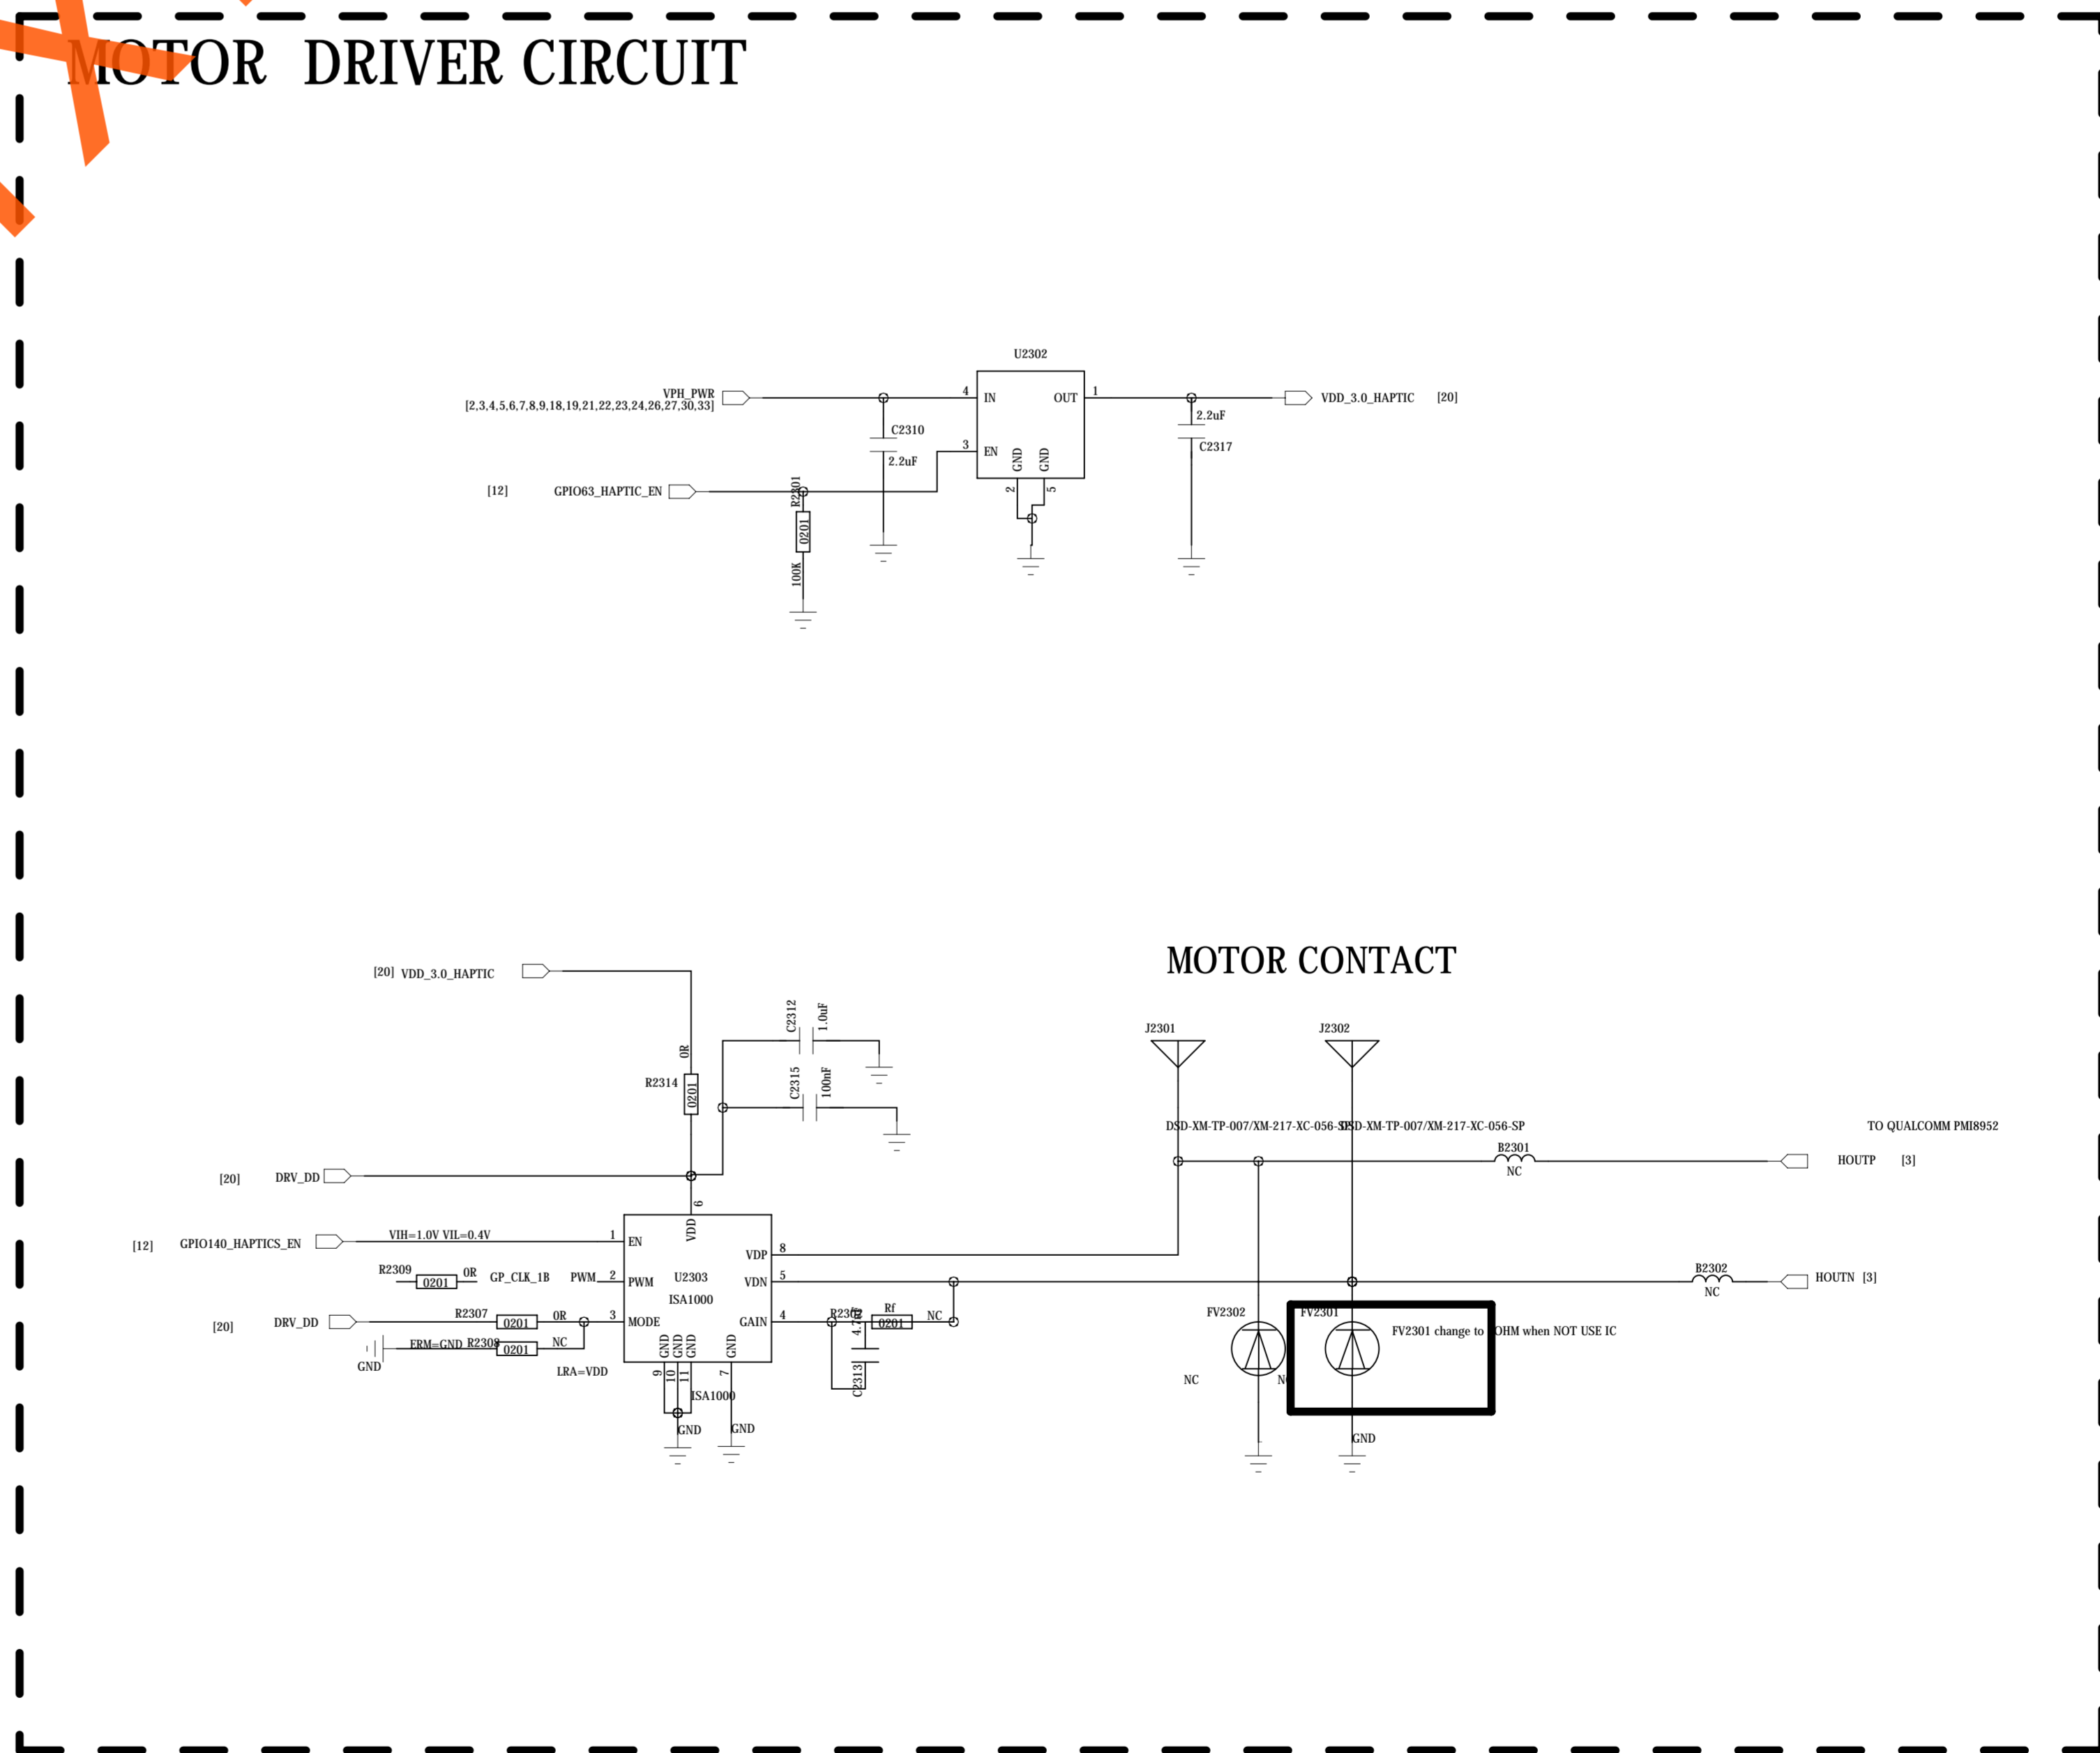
MOTOR DRIVER CIRCUIT

U2302

VPH_PWR
[2,3,4,5,6,7,8,9,18,19,21,22,23,24,26,27,30,33]

4 IN OUT 1

VDD_3.0_HAPTIC [20]

2.2uF

C2310

C2317

3 EN GND GND

2.2uF

[12] GPIO63_HAPTIC_EN

R2301

0201

2 5

100K

MOTOR CONTACT

[20] VDD_3.0_HAPTIC

C2312 1.0uF

0R

J2301

J2302

R2314

0201

C2315 100nF

DSD-XM-TP-007/XM-217-XC-056-SP DSD-XM-TP-007/XM-217-XC-056-SP

TO QUALCOMM PMI8952

B2301
NC

HOUTP [3]

[20] DRV_DD

6

VDD

[12] GPIO140_HAPTICS_EN VIH=1.0V VIL=0.4V 1 EN

VDP 8

R2309 0R GP_CLK_1B PWM 2 PWM U2303 VDN 5

0201

ISA1000

B2302
NC

HOUTN [3]

R2307 0R 3

[20] DRV_DD 0201 MODE GAIN 4 R2302 Rf NC

ERM=GND R2308 NC 0201 4.7nF 0201

GND

0201

GND GND GND GND

FV2302

FV2301

FV2301 change to 0OHM when NOT USE IC

LRA=VDD

9 10 11 7

C2313

NC

NC

ISA1000

GND GND

GND